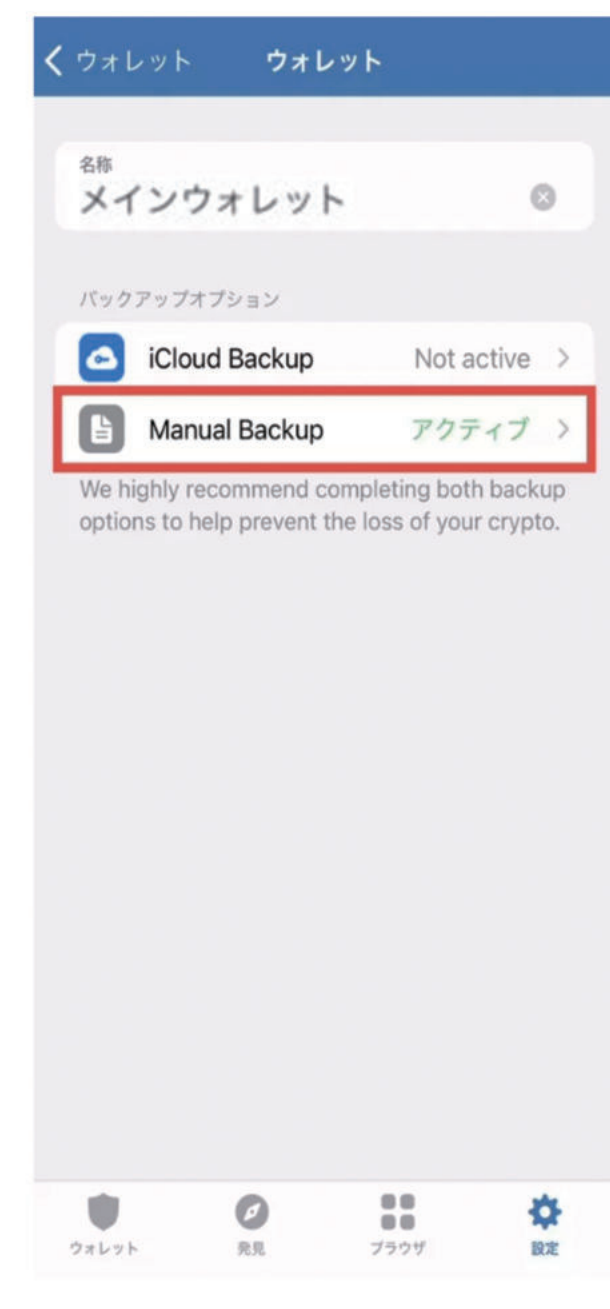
< ウォレット ウォレット

名称
メインウォレット

バックアップオプション

iCloud Backup Not active >

Manual Backup アクティブ >

We highly recommend completing both backup options to help prevent the loss of your crypto.

ウォレット 発見 ブラウザ 設定